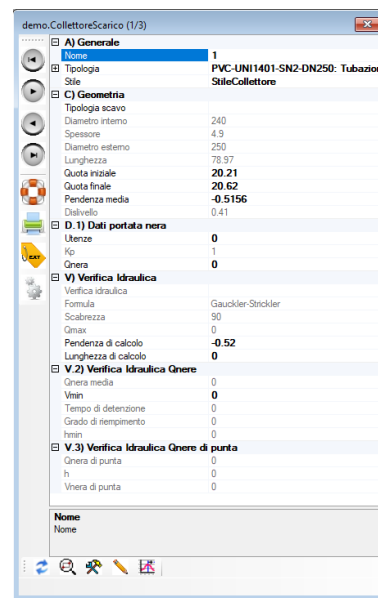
demo.CollettoreScarico (1/3)

A) Generale

| | |
|---|---|
| Nome | 1 |
| Tipologia | PVC-UNI1401-SN2-DN250: Tubazion |
| Stile | StileCollettore |

C) Geometria

| | |
|---|---|
| Tipologia scavo | |
| Diametro interno | 240 |
| Spessore | 4.9 |
| Diametro esterno | 250 |
| Lunghezza | 78.97 |
| Quota iniziale | 20.21 |
| Quota finale | 20.62 |
| Pendenza media | -0.5156 |
| Dislivello | 0.41 |

D.1) Dati portata nera

| | |
|---|---|
| Utenze | 0 |
| Kp | 1 |
| Qnera | 0 |

V) Verifica Idraulica

| | |
|---|---|
| Verifica idraulica | |
| Formula | Gauckler-Strickler |
| Scabrezza | 90 |
| Qmax | 0 |
| Pendenza di calcolo | -0.52 |
| Lunghezza di calcolo | 0 |

V.2) Verifica Idraulica Qnere

| | |
|---|---|
| Qnera media | 0 |
| Vmin | 0 |
| Tempo di detenzione | 0 |
| Grado di riempimento | 0 |
| hmin | 0 |

V.3) Verifica Idraulica Qnere di punta

| | |
|---|---|
| Qnera di punta | 0 |
| h | 0 |
| Vnera di punta | 0 |

Nome
Nome

EXIT